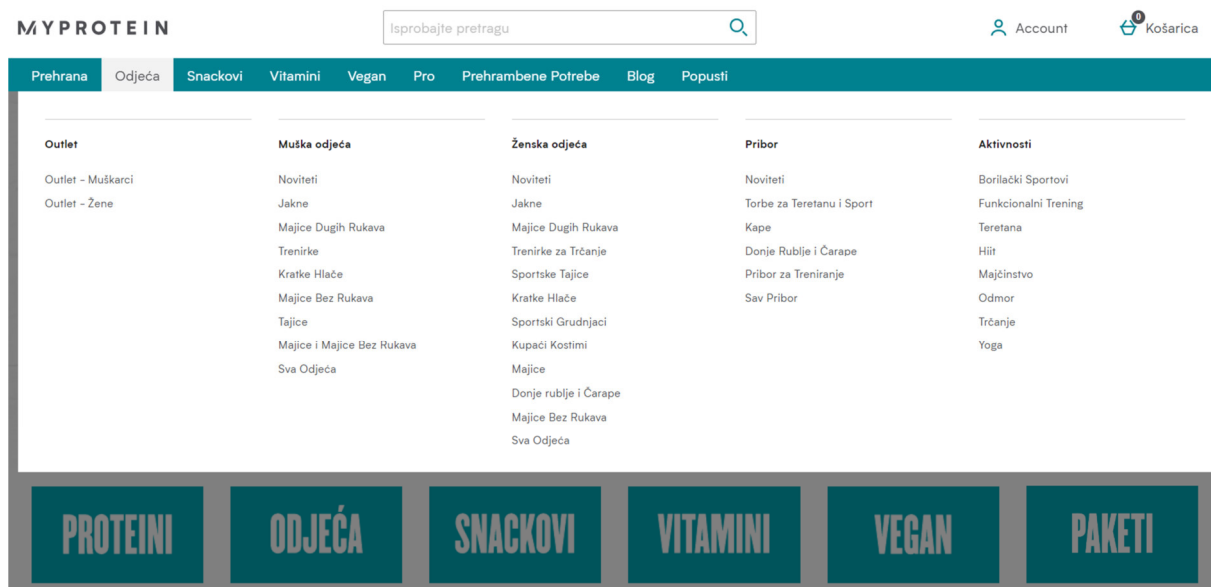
MYPROTEIN

Isprobajte pretragu

Account

0 Košarica

Prehrana Odjeća Snackovi Vitamini Vegan Pro Prehrambene Potrebe Blog Popusti

Outlet

Outlet - Muškarci
Outlet - Žene

Muška odjeća

Noviteti
Jakne
Majice Dugih Rukava
Trenirke
Kratke Hlače
Majice Bez Rukava
Tajice
Majice i Majice Bez Rukava
Sva Odjeća

Ženska odjeća

Noviteti
Jakne
Majice Dugih Rukava
Trenirke za Trčanje
Sportske Tajice
Kratke Hlače
Sportski Grudnjaci
Kupaći Kostimi
Majice
Donje rublje i Čarape
Majice Bez Rukava
Sva Odjeća

Pribor

Noviteti
Torbe za Teretanu i Sport
Kape
Donje Rublje i Čarape
Pribor za Treniranje
Sav Pribor

Aktivnosti

Borilački Sportovi
Funkcionalni Trening
Teretana
Hiit
Majčinstvo
Odmor
Trčanje
Yoga

PROTEINI ODJEĆA SNACKOVI VITAMINI VEGAN PAKETI